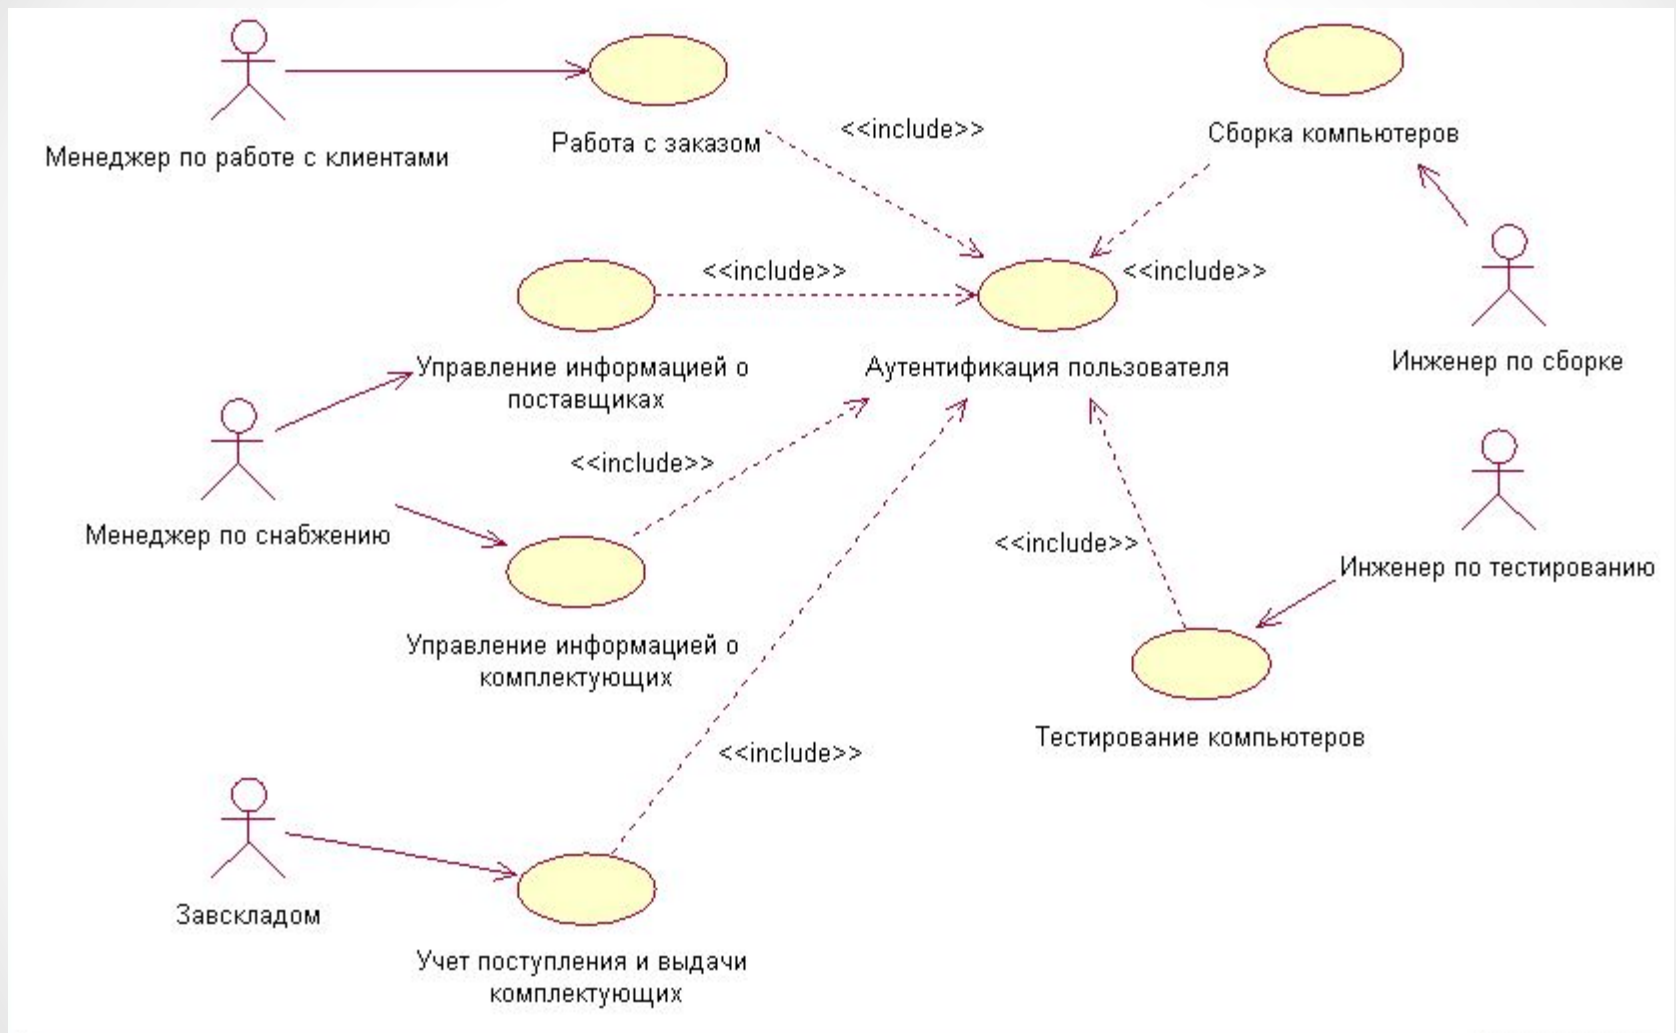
Менеджер по работе с клиентами

Работа с заказом

<<include>>

Сборка компьютеров

<<include>>

<<include>>

Управление информацией о поставщиках

Аутентификация пользователя

Инженер по сборке

<<include>>

Менеджер по снабжению

<<include>>

Инженер по тестированию

Управление информацией о комплектующих

Тестирование компьютеров

<<include>>

Завскладом

Учет поступления и выдачи комплектующих